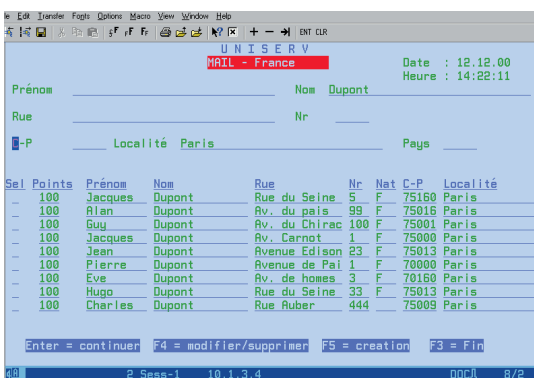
le Edit Transfer Fonts Options Macro View Window Help

ENT CLR

U N I S E R V
MAIL - France

Date : 12.12.00
Heure : 14:22:11

Prénom

Nom Dupont

Rue

Nr

C-P

Localité Paris

Pays

| Sel | Points | Prénom | Nom | Rue | Nr | Nat | C-P | Localité |
|---|---|---|---|---|---|---|---|---|
| _ | 100 | Jacques | Dupont | Rue du Seine | 5 | F | 75160 | Paris |
| _ | 100 | Alan | Dupont | Av. du pais | 99 | F | 75016 | Paris |
| _ | 100 | Guy | Dupont | Av. du Chirac | 100 | F | 75001 | Paris |
| _ | 100 | Jacques | Dupont | Av. Carnot | 1 | F | 75000 | Paris |
| _ | 100 | Jean | Dupont | Avenue Edison | 23 | F | 75013 | Paris |
| _ | 100 | Pierre | Dupont | Avenue de Pai | 1 | F | 70000 | Paris |
| _ | 100 | Eve | Dupont | Av. de homes | 3 | F | 70160 | Paris |
| _ | 100 | Hugo | Dupont | Rue du Seine | 33 | F | 75013 | Paris |
| _ | 100 | Charles | Dupont | Rue Auber | 444 | | 75009 | Paris |

Enter = continuer F4 = modifier/supprimer F5 = creation F3 = Fin

2 Sess-1 10.1.3.4 8/2